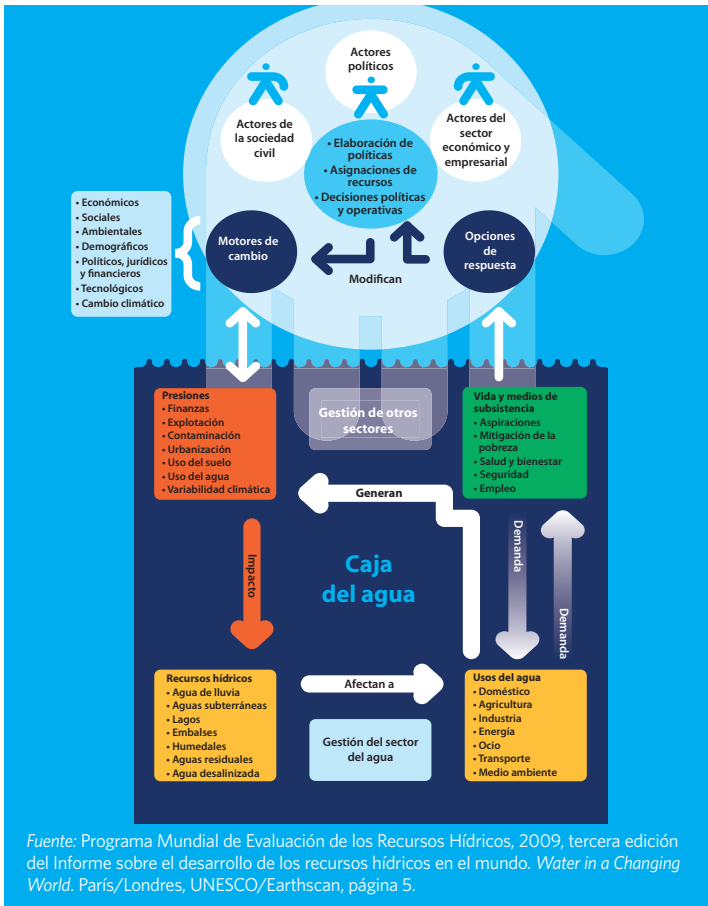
Actores políticos

Actores de la sociedad civil

Actores del sector económico y empresarial

• Elaboración de políticas
• Asignaciones de recursos
• Decisiones políticas y operativas

• Económicos
• Sociales
• Ambientales
• Demográficos
• Políticos, jurídicos y financieros
• Tecnológicos
• Cambio climático

Motores de cambio

Opciones de respuesta

Modifican

Presiones
• Finanzas
• Explotación
• Contaminación
• Urbanización
• Uso del suelo
• Uso del agua
• Variabilidad climática

Gestión de otros sectores

Vida y medios de subsistencia
• Aspiraciones
• Mitigación de la pobreza
• Salud y bienestar
• Seguridad
• Empleo

Generan

Impacto

Caja del agua

Demanda

Demanda

Recursos hídricos
• Agua de lluvia
• Aguas subterráneas
• Lagos
• Embalses
• Humedales
• Aguas residuales
• Agua desalinizada

Afectan a

Gestión del sector del agua

Usos del agua
• Doméstico
• Agricultura
• Industria
• Energía
• Ocio
• Transporte
• Medio ambiente

Fuente: Programa Mundial de Evaluación de los Recursos Hídricos, 2009, tercera edición del Informe sobre el desarrollo de los recursos hídricos en el mundo. Water in a Changing World. París/Londres, UNESCO/Earthscan, página 5.